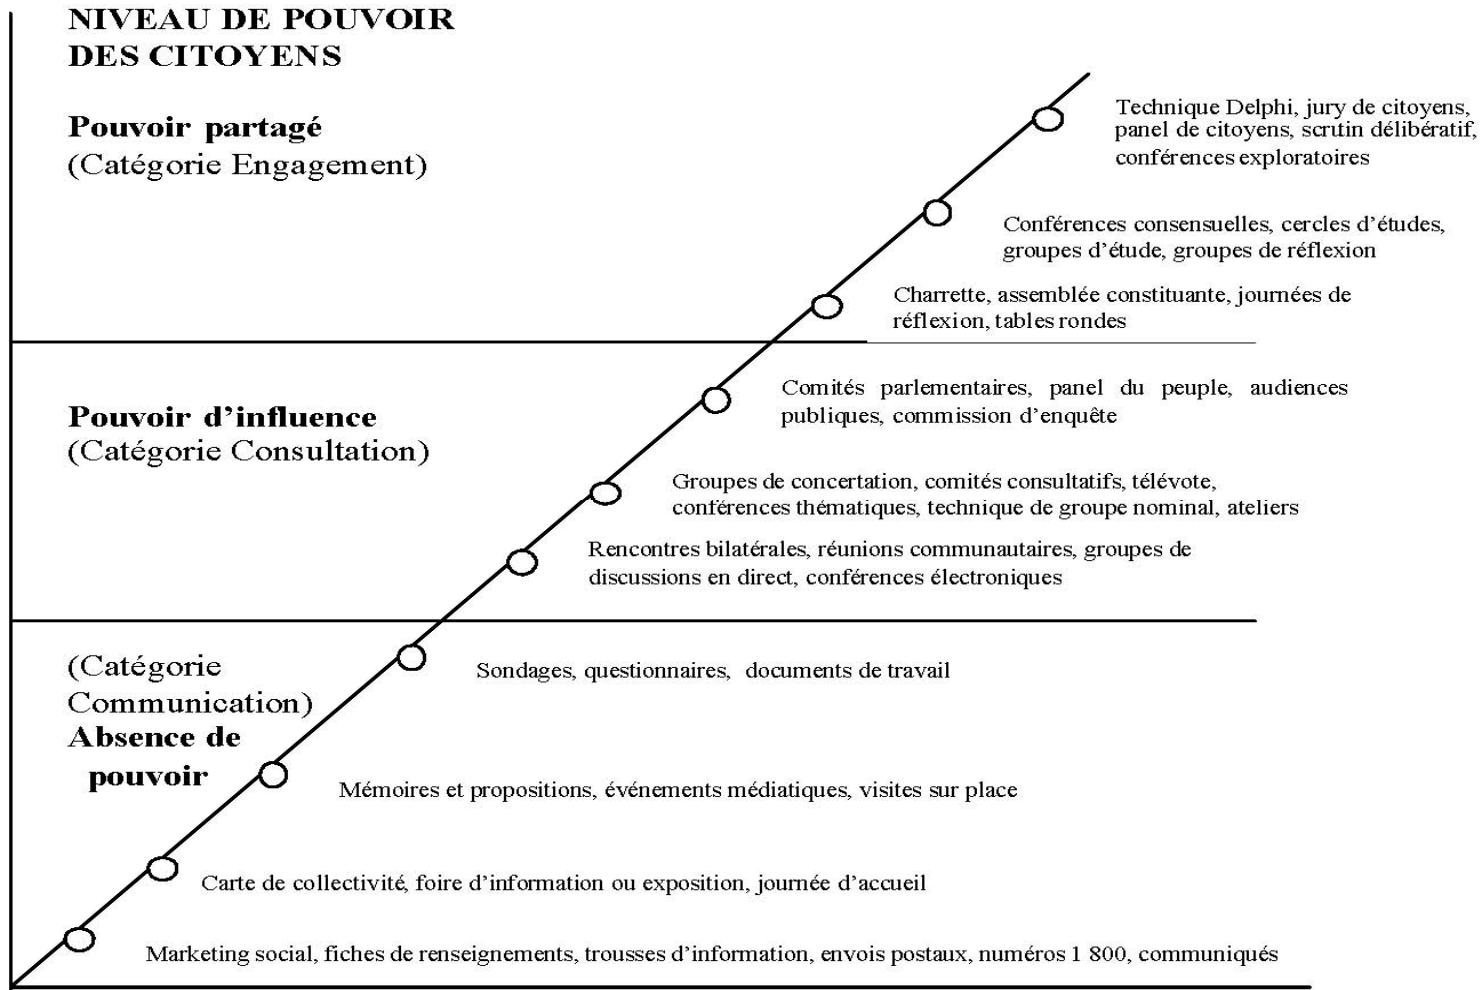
NIVEAU DE POUVOIR DES CITOYENS

Pouvoir partagé
(Catégorie Engagement)

Technique Delphi, jury de citoyens, panel de citoyens, scrutin délibératif, conférences exploratoires

Conférences consensuelles, cercles d'études, groupes d'étude, groupes de réflexion

Charrette, assemblée constituante, journées de réflexion, tables rondes

Pouvoir d'influence
(Catégorie Consultation)

Comités parlementaires, panel du peuple, audiences publiques, commission d'enquête

Groupes de concertation, comités consultatifs, télévote, conférences thématiques, technique de groupe nominal, ateliers

Rencontres bilatérales, réunions communautaires, groupes de discussions en direct, conférences électroniques

(Catégorie Communication)
Absence de pouvoir

Sondages, questionnaires, documents de travail

Mémoires et propositions, événements médiatiques, visites sur place

Carte de collectivité, foire d'information ou exposition, journée d'accueil

Marketing social, fiches de renseignements, trousses d'information, envois postaux, numéros 1 800, communiqués